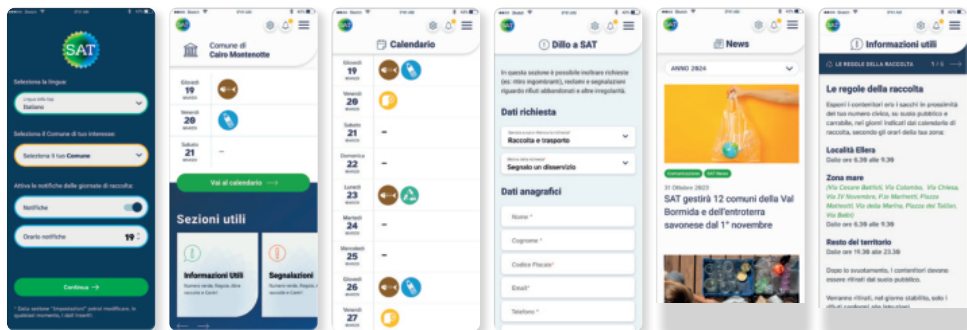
SAT

Seleziona la lingua:

Lingua della App
Italiano

Seleziona il Comune di tuo interesse:

Seleziona il tuo Comune

Attiva le notifiche delle giornate di raccolta:

Notifiche

Orario notifiche 19

Continua →

* Dalla sezione "Impostazioni" potrai modificare, in qualsiasi momento, i dati inseriti.

SAT

Comune di
Cairo Montenotte

Giovedì 19 MARZO

Venerdì 20 MARZO

Sabato 21 MARZO –

Vai al calendario →

Sezioni utili

Informazioni Utili
Numeri verde, Regole, dove recarsi e Centri

Segnalazioni

SAT

Calendario

Giovedì 19 MARZO

Venerdì 20 MARZO

Sabato 21 MARZO

Domenica 22 MARZO –

Lunedì 23 MARZO

Martedì 24 MARZO –

Mercoledì 25 MARZO –

Giovedì 26 MARZO

Venerdì 27 MARZO

SAT

Dillo a SAT

In questa sezione è possibile inoltrare richieste (es: ritiro ingombranti), reclami e segnalazioni riguardo rifiuti abbandonati e altre irregolarità.

Dati richiesta

Raccolta e trasporto

Segnalo un disservizio

Dati anagrafici

Nome *

Cognome *

Codice Fiscale *

Email *

Telefono *

SAT

News

ANNO 2024

Comunicazione   SAT News

31 Ottobre 2023

SAT gestirà 12 comuni della Val Bormida e dell'entroterra savonese dal 1° novembre

SAT

Informazioni utili

LE REGOLE DELLA RACCOLTA 1 / 5

Le regole della raccolta

Esponi i contenitori ed i sacchi in prossimità del tuo numero civico, su suolo pubblico e carrabile, nei giorni indicati dal calendario di raccolta, secondo gli orari della tua zona:

Località Ellera
Dalle ore 6.39 alle 9.39

Zona mare
(Via Cesare Battisti, Via Colombo, Via Chiesa, Via XX Novembre, P.le Marinetti, Piazza Martiretti, Via della Marina, Piazza dei Tallion, Via Bebi)
Dalle ore 6.39 alle 9.39

Resto del territorio
Dalle ore 19.38 alle 23.38

Dopo lo svuotamento, i contenitori devono essere ritirati dal suolo pubblico.

Verranno ritirati, nei giorni stabiliti, solo i rifiuti conformi alle istruzioni